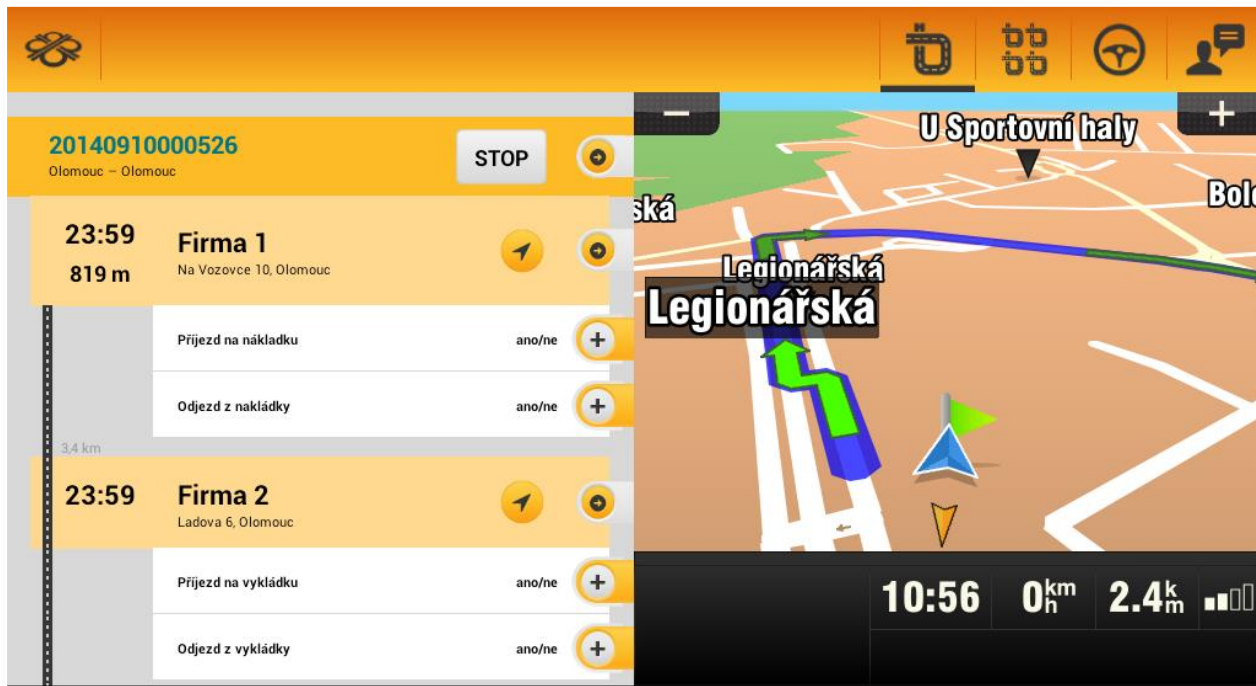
20140910000526
Olomouc – Olomouc

STOP

23:59
819 m

Firma 1
Na Vozovce 10, Olomouc

Příjezd na nákladku ano/ne

Odjezd z nakládky ano/ne

3,4 km

23:59

Firma 2
Ladova 6, Olomouc

Příjezd na vykládku ano/ne

Odjezd z vykládky ano/ne

U Sportovní haly

ská

Bole

Legionářská

Legionářská

10:56 $0^{km}_{h}$ $2.4^{k}_{m}$